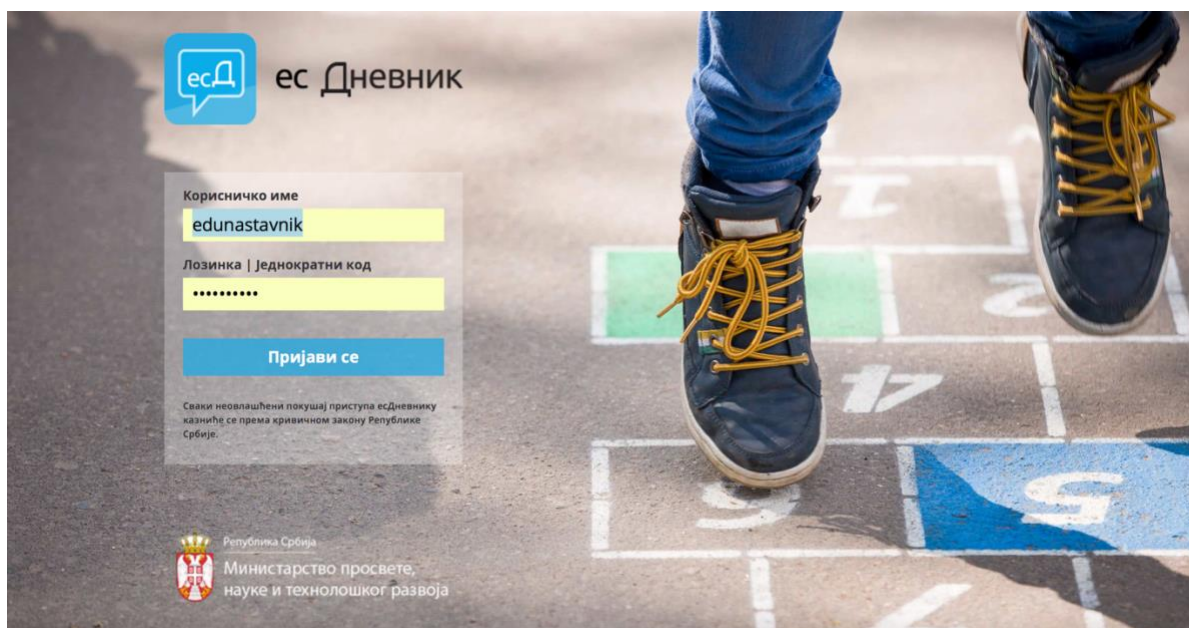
есД

ес Дневник

Корисничко име

edunastavnik

Лозинка | Једнократни код

••••••••••

Пријави се

Сваки неовлашћени покушај приступа есДневнику кажњиће се према кривичном закону Републике Србије.

Република Србија
Министарство просвете, науке и технолошког развоја

1
2
4
5